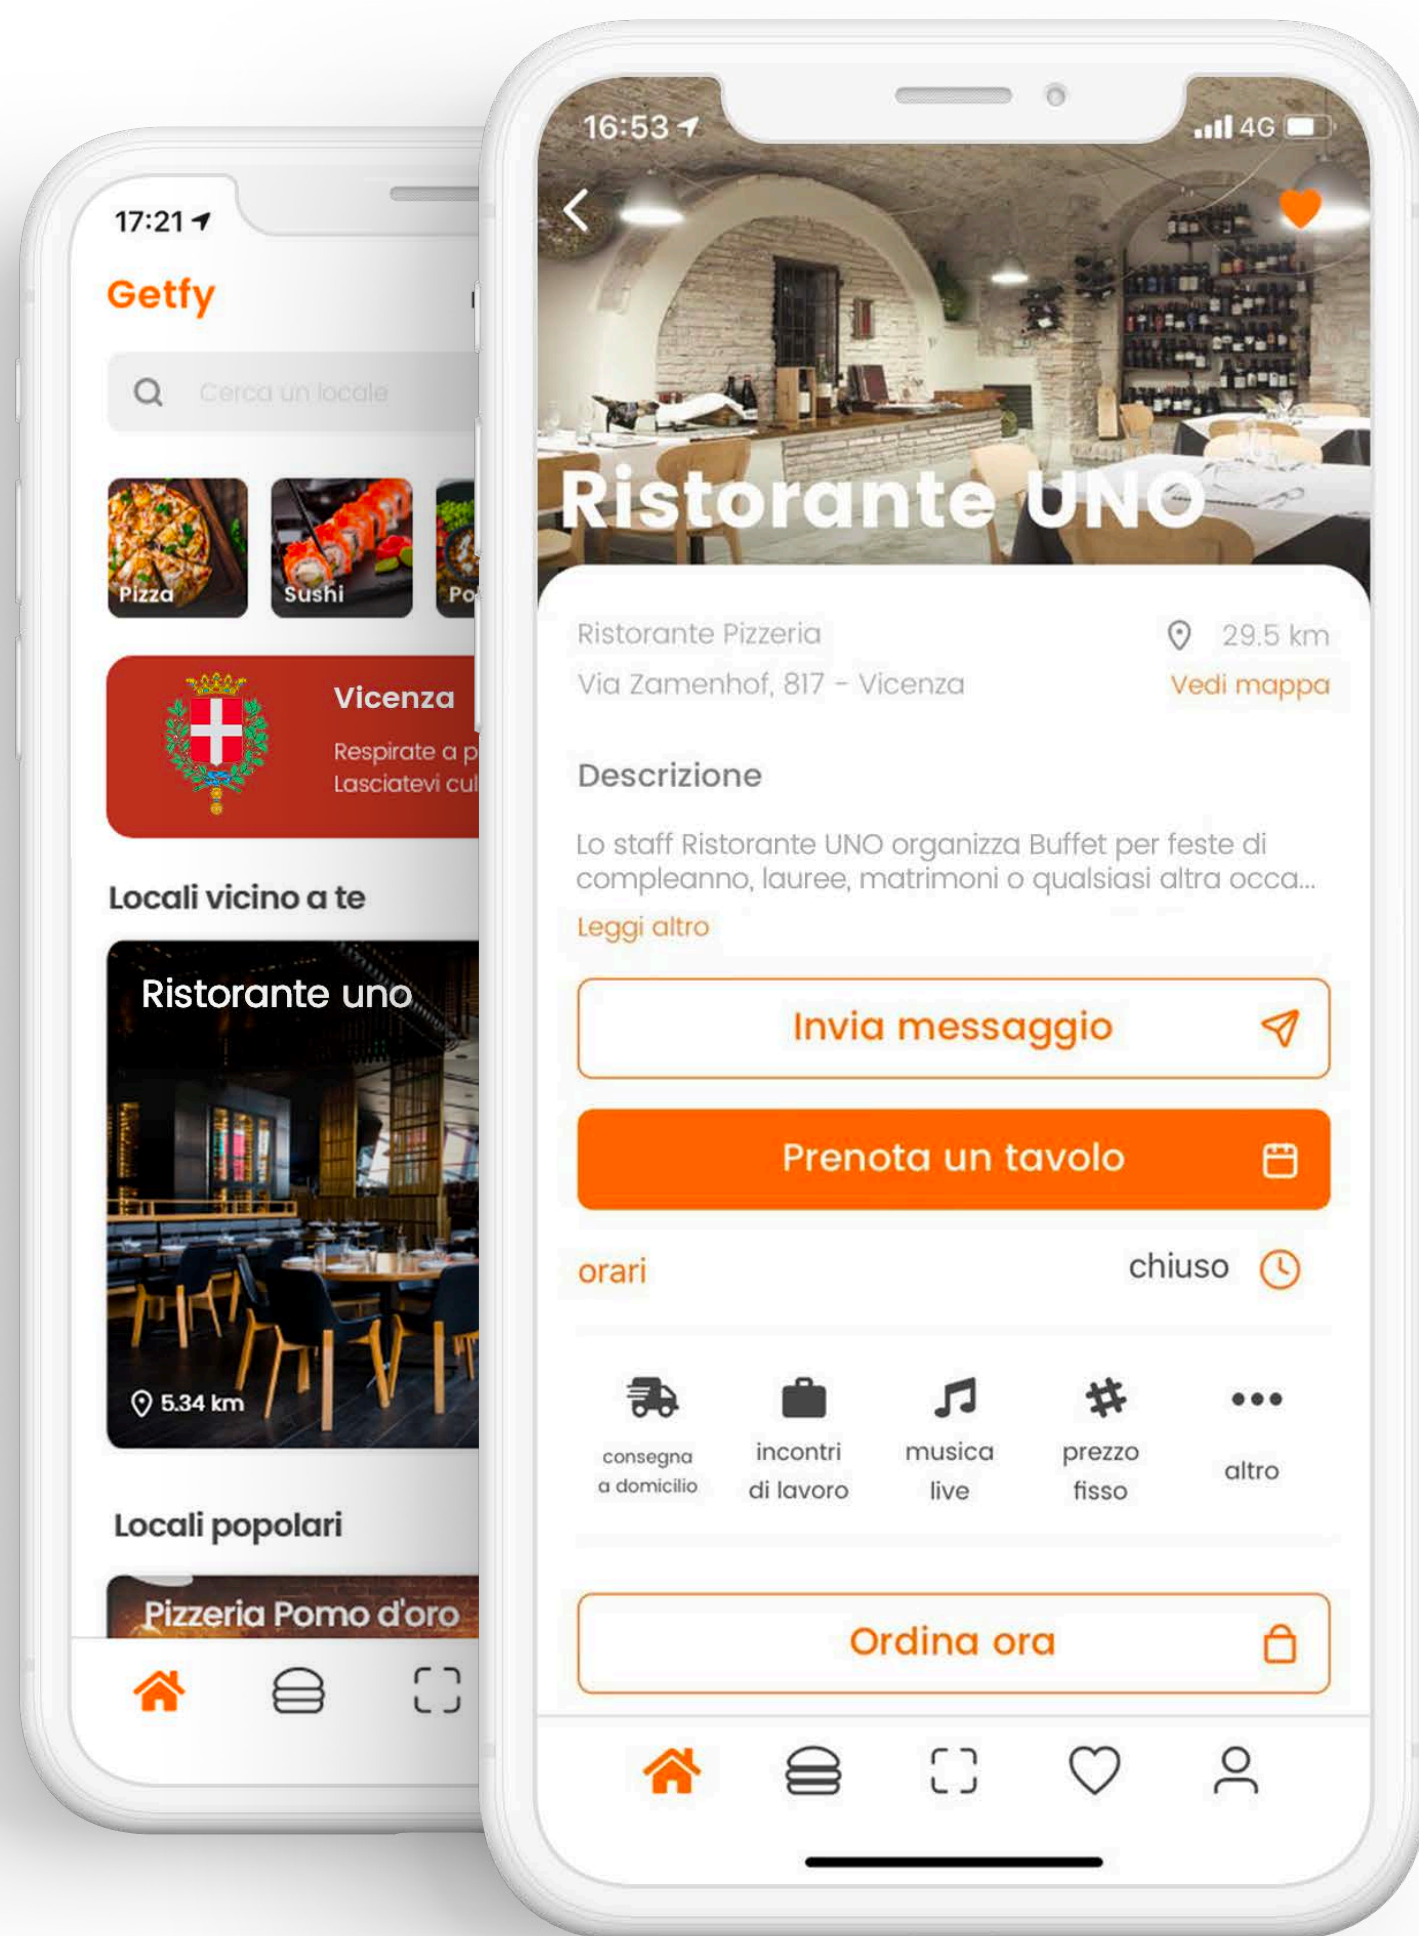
17:21

Getfy

Cerca un locale

Pizza

Sushi

Po

Vicenza

Respirate a p

Lasciatevi cul

Locali vicino a te

Ristorante uno

5.34 km

Locali popolari

Pizzeria Pomo d'oro

16:53

4G

Ristorante UNO

Ristorante Pizzeria

29.5 km

Via Zamenhof, 817 - Vicenza

Vedi mappa

Descrizione

Lo staff Ristorante UNO organizza Buffet per feste di compleanno, lauree, matrimoni o qualsiasi altra occa...

Leggi altro

Invia messaggio

Prenota un tavolo

orari

chiuso

consegna a domicilio

incontri di lavoro

musica live

prezzo fisso

altro

Ordina ora